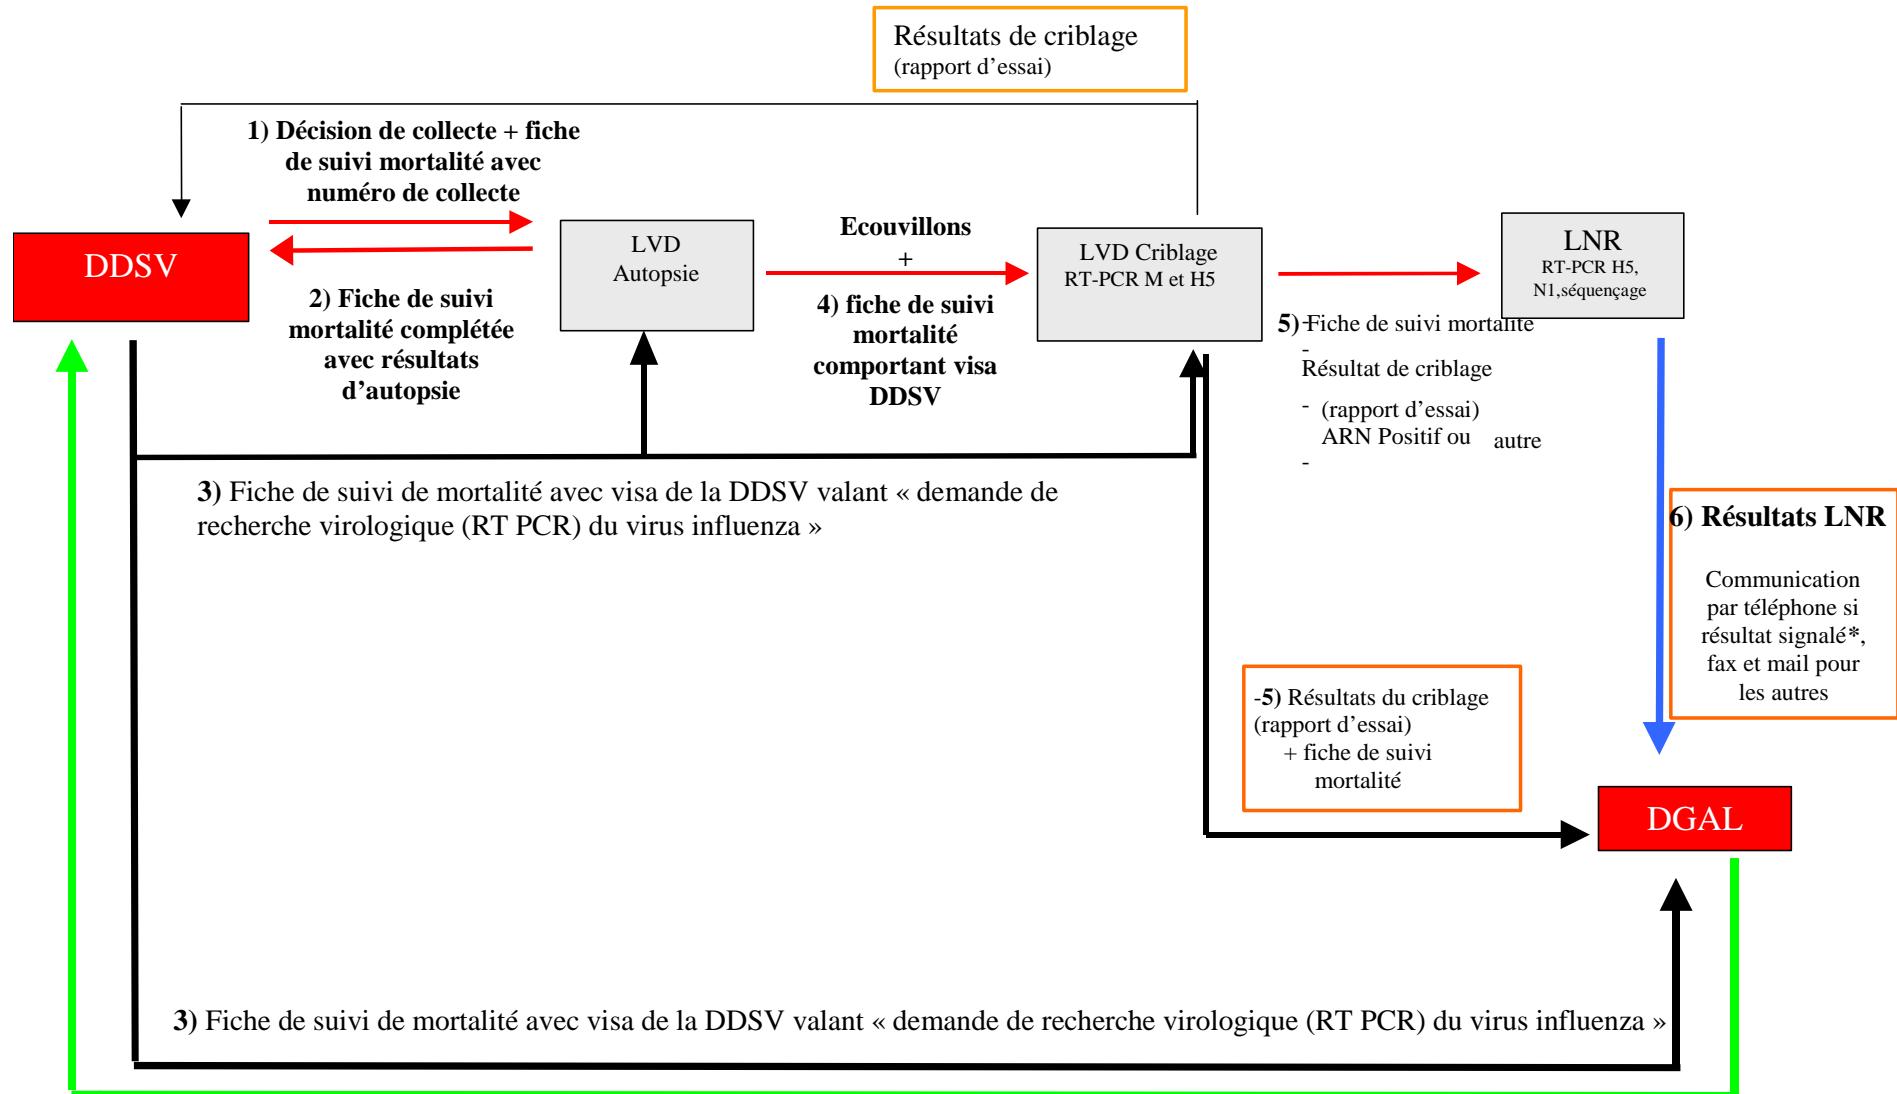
Résultats de criblage
(rapport d'essai)

1) Décision de collecte + fiche de suivi mortalité avec numéro de collecte

DDSV

2) Fiche de suivi mortalité complétée avec résultats d'autopsie

LVD
Autopsie

Ecouvillons
+
4) fiche de suivi mortalité comportant visa DDSV

LVD Criblage
RT-PCR M et H5

LNR
RT-PCR H5,
N1,séquençage

5) Fiche de suivi mortalité
-
Résultat de criblage
- (rapport d'essai)
ARN Positif ou autre
-

3) Fiche de suivi de mortalité avec visa de la DDSV valant « demande de recherche virologique (RT PCR) du virus influenza »

6) Résultats LNR

Communication par téléphone si résultat signalé*, fax et mail pour les autres

-5) Résultats du criblage (rapport d'essai)
+ fiche de suivi mortalité

DGAL

3) Fiche de suivi de mortalité avec visa de la DDSV valant « demande de recherche virologique (RT PCR) du virus influenza »